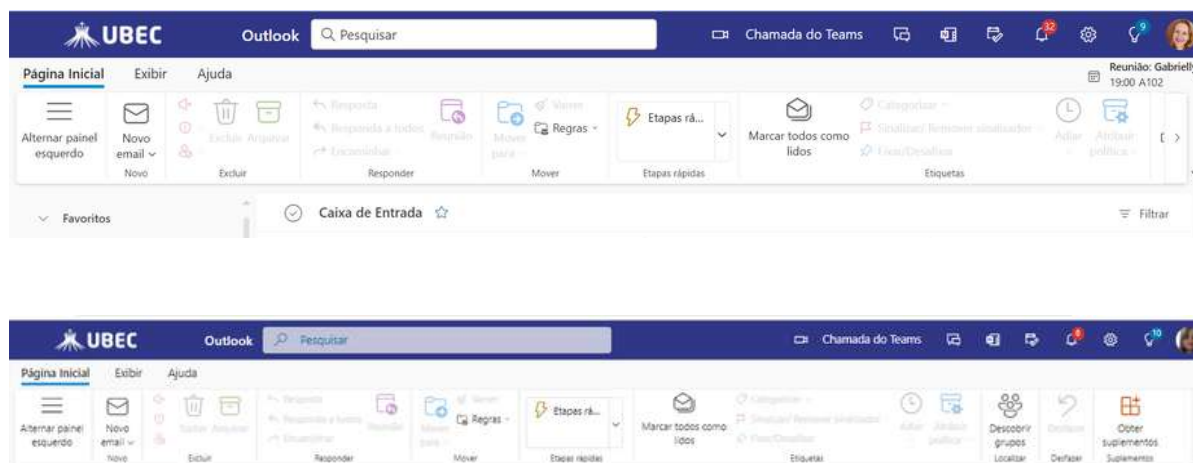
UBEC Outlook Pesquisar Chamada do Teams 32 9

Página Inicial Exibir Ajuda

Reunião: Gabrielly 19:00 A102

Alternar painel esquerdo

Novo email

Novo

Excluir Arquivar

Excluir

Responder Responder a todos Encaminhar Reunião

Responder

Mover para Mover Regras

Mover

Etapas rá...

Etapas rápidas

Marcar todos como lidos

Categorizar Sinalizar/ Remover sinalizador Fixar/Desafixar

Etiquetas

Adiar Atribuir política

Favoritos

Caixa de Entrada

Filtrar

UBEC Outlook Pesquisar Chamada do Teams 10

Página Inicial Exibir Ajuda

Alternar painel esquerdo

Novo email

Novo

Excluir Arquivar

Excluir

Responder Responder a todos Encaminhar Reunião

Responder

Mover para Mover Regras

Mover

Etapas rá...

Etapas rápidas

Marcar todos como lidos

Categorizar Sinalizar/ Remover sinalizador Fixar/Desafixar

Etiquetas

Adiar Atribuir política

Descobrir grupos

Localizar

Desfazer

Desfazer

Obter suplementos

Suplementos